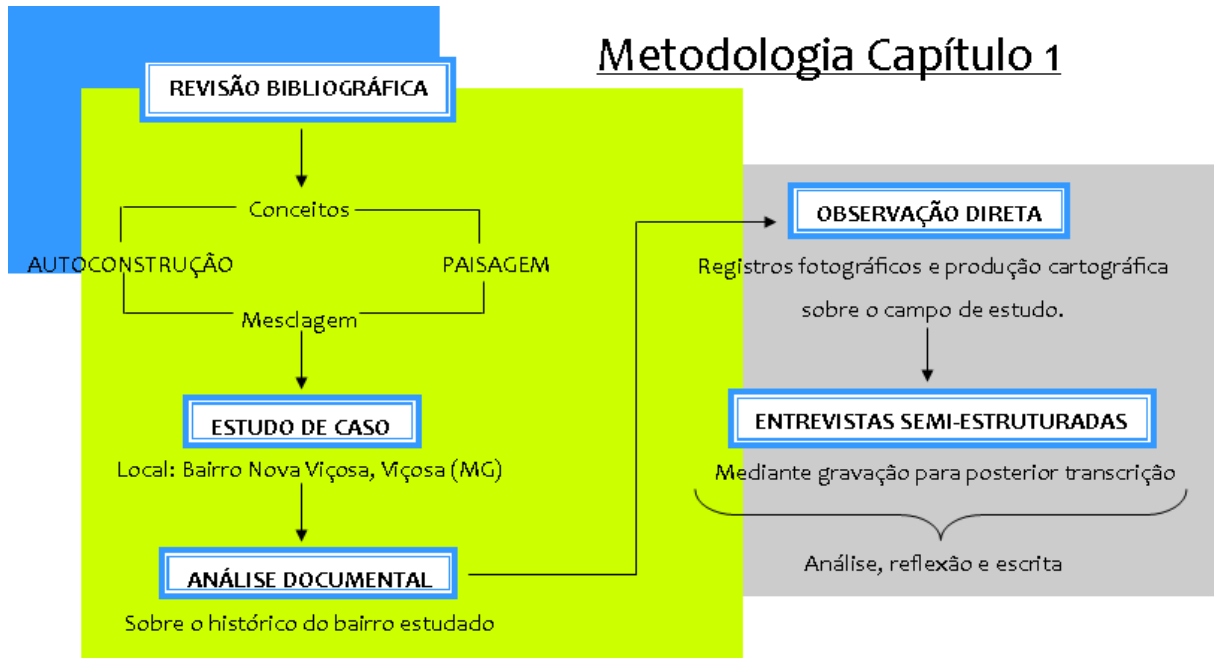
Metodologia Capítulo 1

REVISÃO BIBLIOGRÁFICA

Conceitos

AUTOCONSTRUÇÃO

PAISAGEM

Mesclagem

ESTUDO DE CASO

Local: Bairro Nova Viçosa, Viçosa (MG)

ANÁLISE DOCUMENTAL

Sobre o histórico do bairro estudado

OBSERVAÇÃO DIRETA

Registros fotográficos e produção cartográfica sobre o campo de estudo.

ENTREVISTAS SEMI-ESTRUTURADAS

Mediante gravação para posterior transcrição

Análise, reflexão e escrita